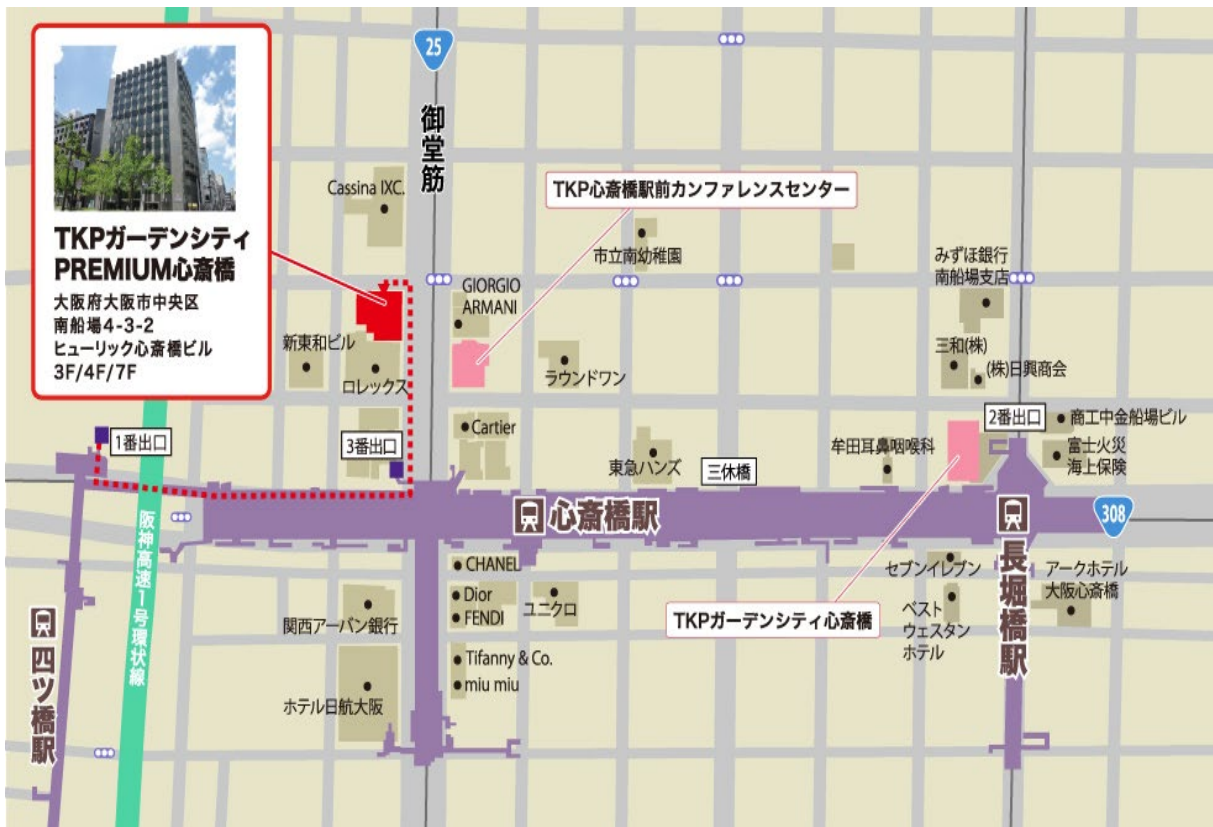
TKPガーデンシティ
PREMIUM心斎橋
大阪府大阪市中央区
南船場4-3-2
ヒューリック心斎橋ビル
3F/4F/7F

25
御堂筋
Cassina IXC.
TKP心斎橋駅前カンファレンスセンター
市立南幼稚園
みずほ銀行
南船場支店
GIORGIO ARMANI
新東和ビル
ロレックス
ラウンドワン
三和(株)
(株)日興商会
Cartier
2番出口
商工中金船場ビル
富士火災
海上保険
1番出口
3番出口
東急ハンズ
三休橋
牟田耳鼻咽喉科
心斎橋駅
308
阪神高速1号環状線
CHANEL
Dior
FENDI
ユニクロ
セブンイレブン
長堀橋駅
アークホテル
大阪心斎橋
ベスト
ウェスタン
ホテル
TKPガーデンシティ心斎橋
関西アーバン銀行
Tiffany & Co.
miu miu
ホテル日航大阪
四ツ橋駅